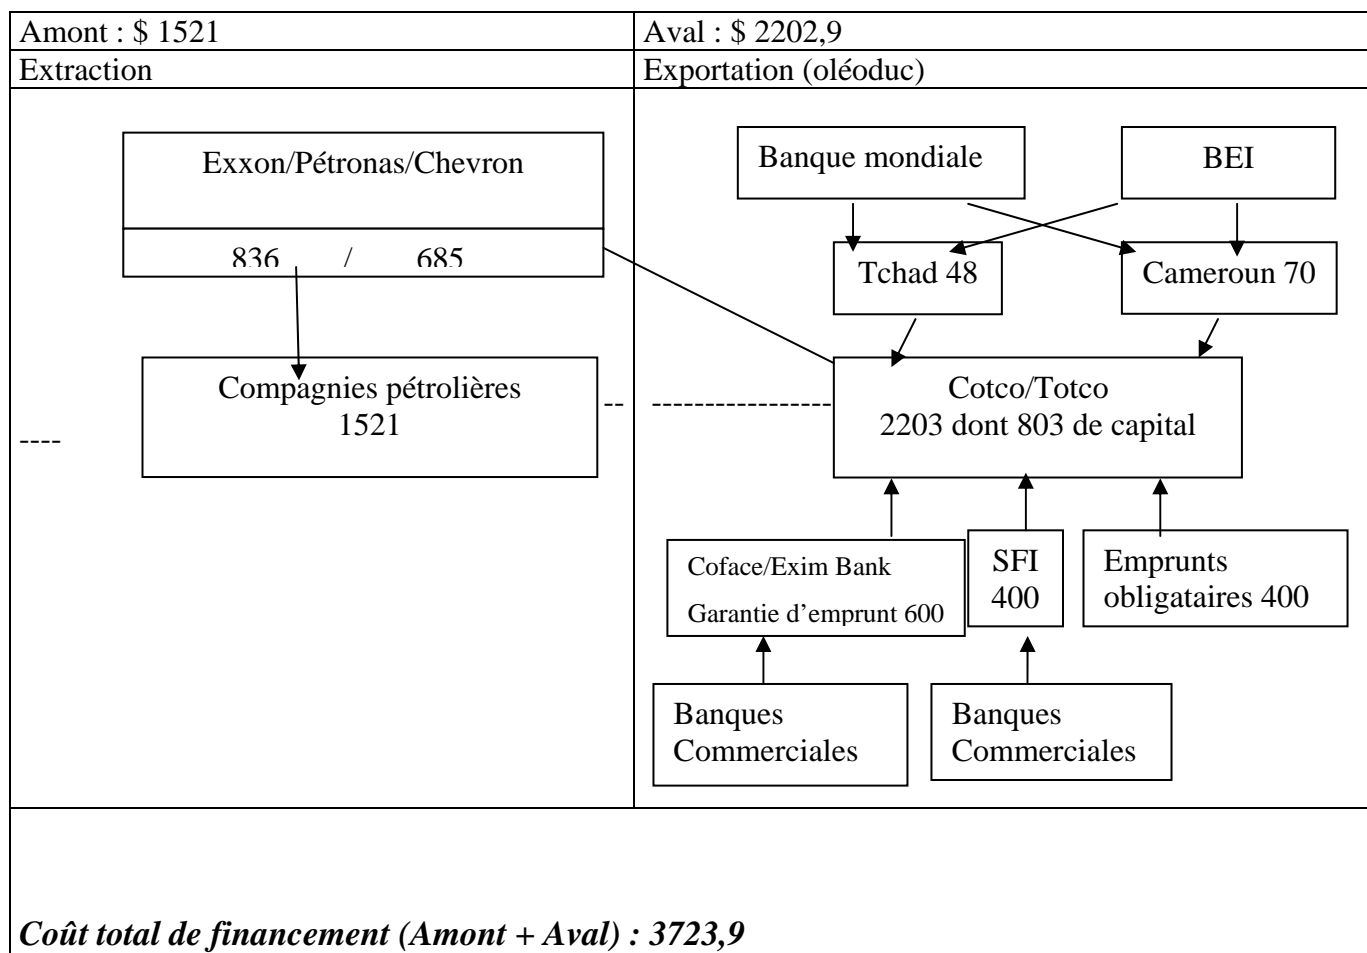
| Amont : \$ 1521 | Aval : \$ 2202,9 |
|---|---|
| Extraction | Exportation (oléoduc) |

Exxon/Pétronas/Chevron

836 / 685

Compagnies pétrolières
1521

----

--

Banque mondiale

BEI

Tchad 48

Cameroun 70

Cotco/Totco
2203 dont 803 de capital

Coface/Exim Bank
Garantie d'emprunt 600

SFI
400

Emprunts obligataires 400

Banques Commerciales

Banques Commerciales

*Coût total de financement (Amont + Aval) : 3723,9*